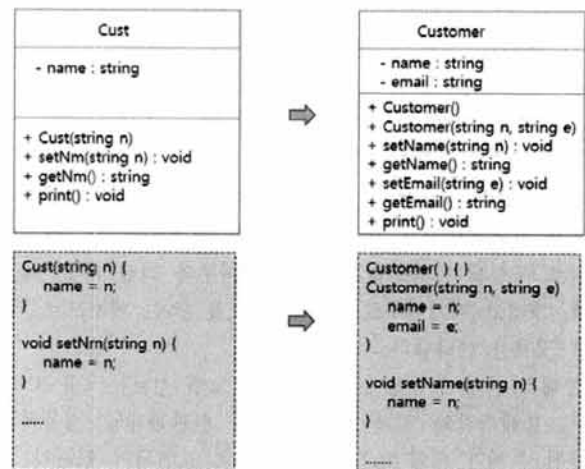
Cust

- name : string

+ Cust(string n)
+ setNm(string n) : void
+ getNm() : string
+ print() : void

Customer

- name : string
- email : string

+ Customer()
+ Customer(string n, string e)
+ setName(string n) : void
+ getName() : string
+ setEmail(string e) : void
+ getEmail() : string
+ print() : void

Cust(string n) {
name = n;
}

void setNm(string n) {
name = n;
}

......

Customer( ) { }
Customer(string n, string e)
name = n;
email = e;
}

void setName(string n) {
name = n;
}

......